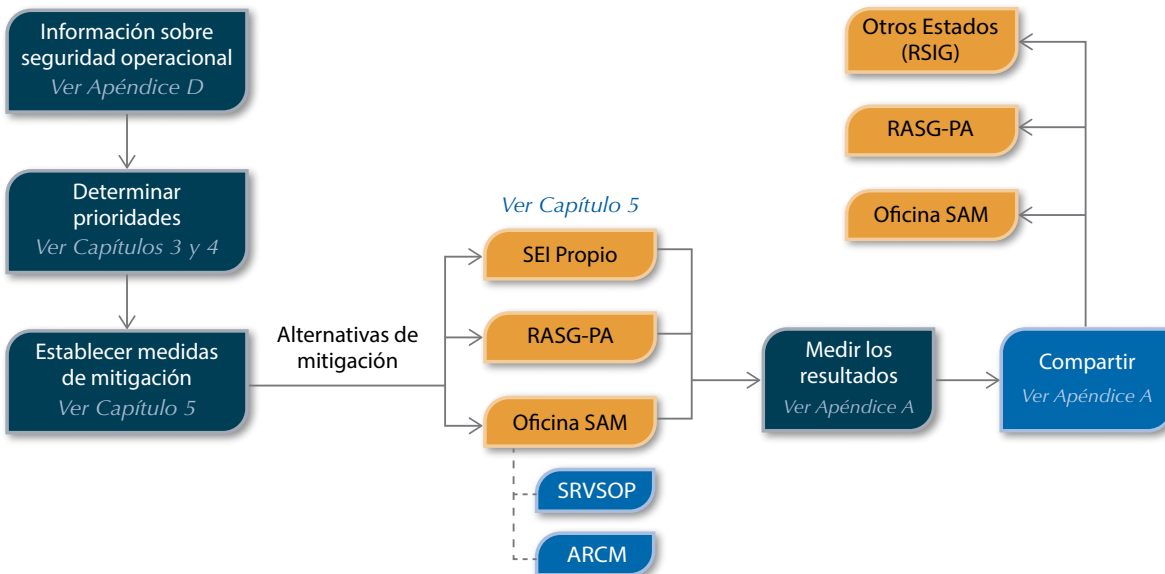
Información sobre seguridad operacional
Ver Apéndice D

Determinar prioridades
Ver Capítulos 3 y 4

Establecer medidas de mitigación
Ver Capítulo 5

Alternativas de mitigación

Ver Capítulo 5

SEI Propio

RASG-PA

Oficina SAM

SRVSOP

ARCM

Medir los resultados
Ver Apéndice A

Compartir
Ver Apéndice A

Otros Estados (RSIG)

RASG-PA

Oficina SAM